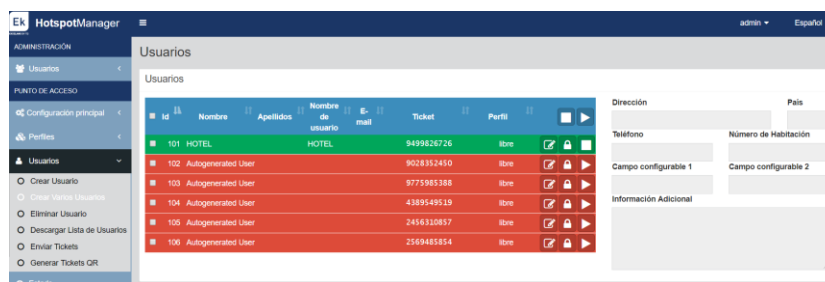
Ek HotspotManager

admin Español

ADMINISTRACIÓN

Usuarios

PUNTO DE ACCESO

Configuración principal

Perfiles

Usuarios

Crear Usuario

Crear Varios Usuarios

Eliminar Usuario

Descargar Lista de Usuarios

Enviar Tickets

Generar Tickets QR

Usuarios

Usuarios

| Id | Nombre | Apellidos | Nombre de usuario | E-mail | Ticket | Perfil |
|---|---|---|---|---|---|---|
| 101 | HOTEL | | HOTEL | | 9499826726 | libre |
| 102 | Autogenerated User | | | | 9028352450 | libre |
| 103 | Autogenerated User | | | | 9775985388 | libre |
| 104 | Autogenerated User | | | | 4389549519 | libre |
| 105 | Autogenerated User | | | | 2456310857 | libre |
| 106 | Autogenerated User | | | | 2569485854 | libre |

Dirección

País

Teléfono

Número de Habitación

Campo configurable 1

Campo configurable 2

Información Adicional